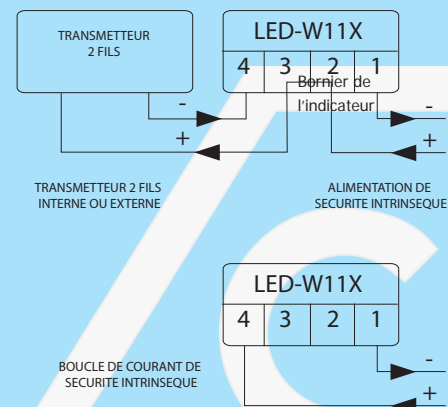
TRANSMETTEUR
2 FILS

LED-W11X

| 4 | 3 | 2 | 1 |
|---|---|---|---|

Bornier de
l'indicateur

-
+
-
+

TRANSMETTEUR 2 FILS
INTERNE OU EXTERNE

ALIMENTATION DE
SECURITE INTRINSEQUE

LED-W11X

| 4 | 3 | 2 | 1 |
|---|---|---|---|

BOUCLE DE COURANT DE
SECURITE INTRINSEQUE

-
+